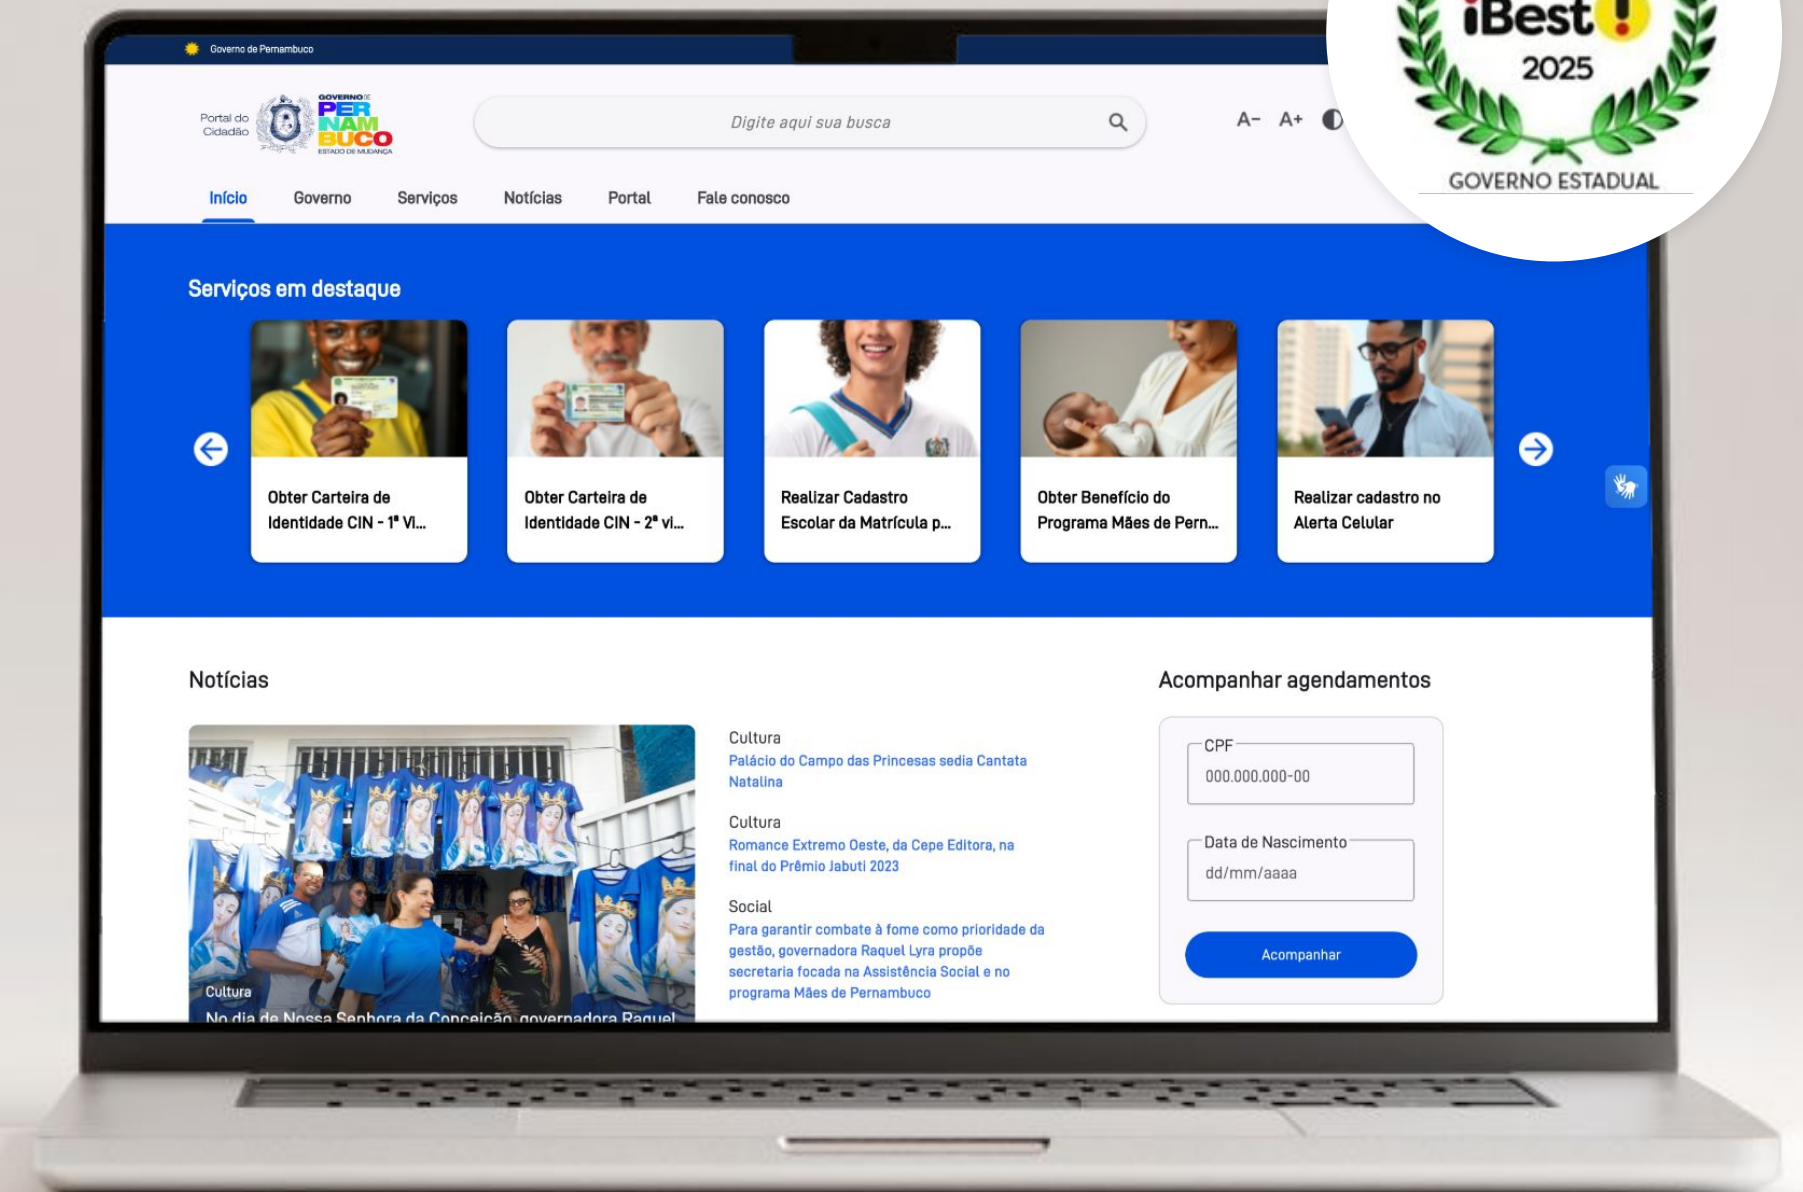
iBest
2025
GOVERNO ESTADUAL

Governo de Pernambuco

Portal do Cidadão
GOVERNO DE PERNAMBUCO
ESTADO DE MUDANÇA

Digite aqui sua busca

A- A+

Início Governo Serviços Notícias Portal Fale conosco

Serviços em destaque

Obter Carteira de Identidade CIN - 1ª Vi...

Obter Carteira de Identidade CIN - 2ª vi...

Realizar Cadastro Escolar da Matrícula p...

Obter Benefício do Programa Mães de Pern...

Realizar cadastro no Alerta Celular

Notícias

Cultura
No dia de Nossa Senhora da Conceição, governadora Raquel

Cultura
Palácio do Campo das Princesas sedia Cantata Natalina

Cultura
Romance Extremo Oeste, da Cepe Editora, na final do Prêmio Jabuti 2023

Social
Para garantir combate à fome como prioridade da gestão, governadora Raquel Lyra propõe secretaria focada na Assistência Social e no programa Mães de Pernambuco

Acompanhar agendamentos

CPF
000.000.000-00

Data de Nascimento
dd/mm/aaaa

Acompanhar